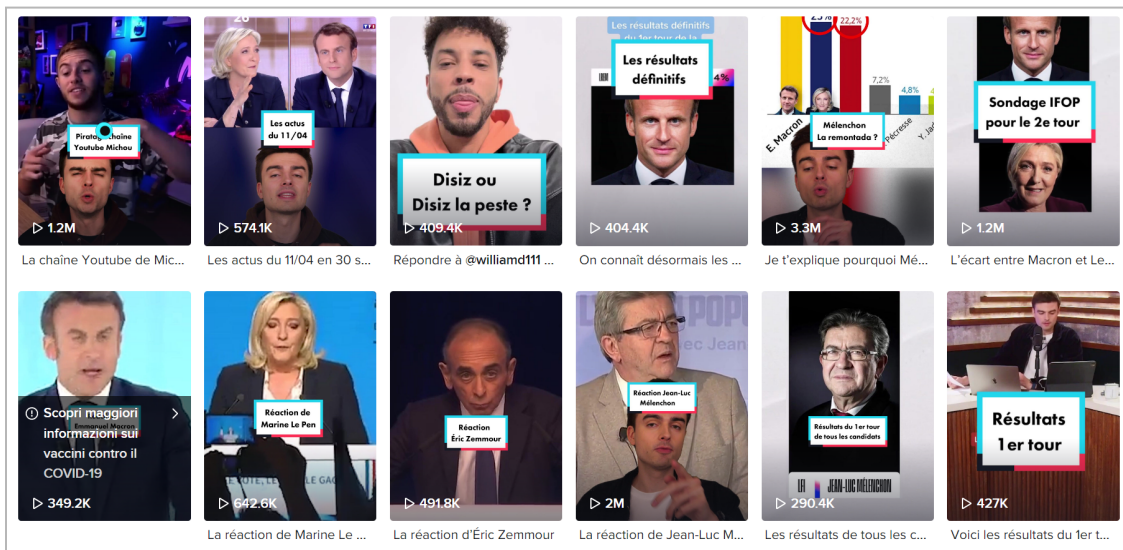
Piratage chaîne Youtube Michou

1.2M

La chaîne Youtube de Mic...

26

Les actus du 11/04

574.1K

Les actus du 11/04 en 30 s...

Disiz ou Disiz la peste ?

409.4K

Répondre à @williamd111 ...

Les résultats définitifs du 1er tour de la

Les résultats définitifs

4%

404.4K

On connaît désormais les ...

23%

22,2%

7,2%

4,8%

E. Macron

Mélenchon La remontada ?

Pécresse

Y. Jad

3.3M

Je t'explique pourquoi Mé...

Sondage IFOP pour le 2e tour

1.2M

L'écart entre Macron et Le...

Emmanuel Macron

Scopri maggiori informazioni sui vaccini contro il COVID-19

349.2K

Réaction de Marine Le Pen

642.6K

La réaction de Marine Le ...

Réaction Éric Zemmour

491.8K

La réaction d'Éric Zemmour

Réaction Jean-Luc Mélenchon

2M

La réaction de Jean-Luc M...

Résultats du 1er tour de tous les candidats

LFI JEAN-LUC MÉLENCHON

290.4K

Les résultats de tous les c...

Résultats 1er tour

427K

Voici les résultats du 1er t...